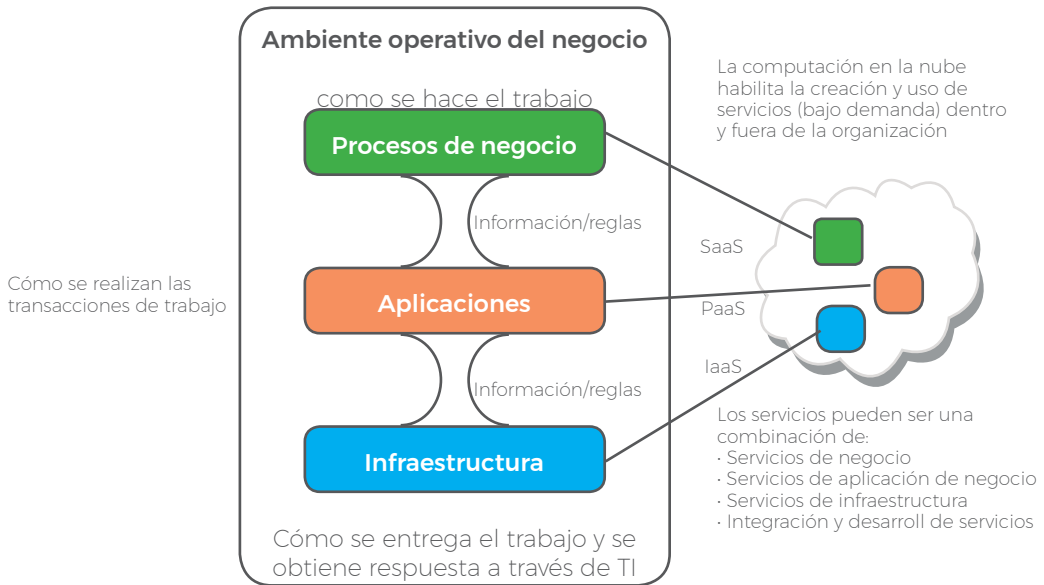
Ambiente operativo del negocio

como se hace el trabajo

Procesos de negocio

Información/reglas

Cómo se realizan las transacciones de trabajo

Aplicaciones

Información/reglas

Infraestructura

Cómo se entrega el trabajo y se obtiene respuesta a través de TI

La computación en la nube habilita la creación y uso de servicios (bajo demanda) dentro y fuera de la organización

SaaS

PaaS

IaaS

Los servicios pueden ser una combinación de:
· Servicios de negocio
· Servicios de aplicación de negocio
· Servicios de infraestructura
· Integración y desarroll de servicios